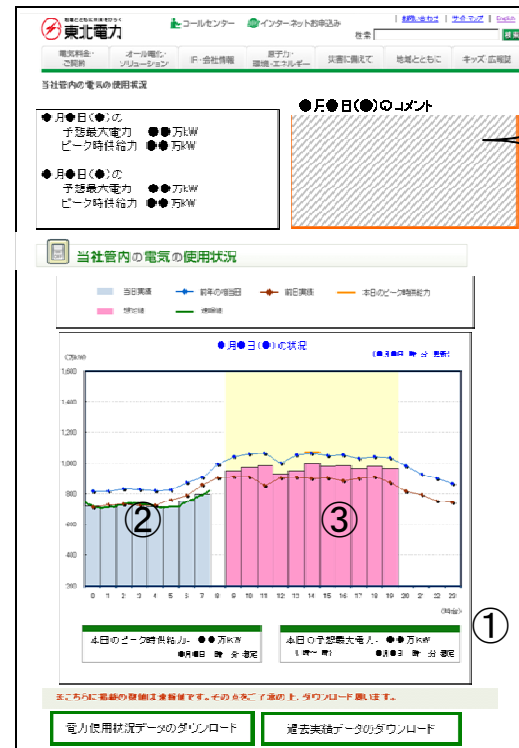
東北電力

コールセンター　インターネットお申込み

お問い合わせ | サイトマップ | English

検索

電気料金・ご契約 | オール電化・ソリューション | IR・会社情報 | 原子力・環境・エネルギー | 災害に備えて | 地域とともに | キッズ・広報誌

当社管内の電気の使用状況

●月●日(●)の
予想最大電力　●●万kW
ピーク時供給力　●●万kW

●月●日(●)の
予想最大電力　●●万kW
ピーク時供給力　●●万kW

●月●日(●)のコメント

当社管内の電気の使用状況

当日実績　前年の同日　前日実績　本日のピーク時供給力
予測値　速報値

●月●日(●)の状況

(●月●日 ●時 ●分 更新)

(万kW)

1,600
1,400
1,200
1,000
800
600
200

0 1 2 3 4 5 6 7 8 9 10 11 12 13 14 15 16 17 18 19 20 21 22 23

(時台)

②

③

①

本日のピーク時供給力：●●万kW
●月●日 ●時 ●分 想定

本日の予想最大電力：●●万kW
●時～●時　●月●日 ●時 ●分 想定

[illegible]ダウンロード願います。

電力使用状況データのダウンロード

過去実績データのダウンロード